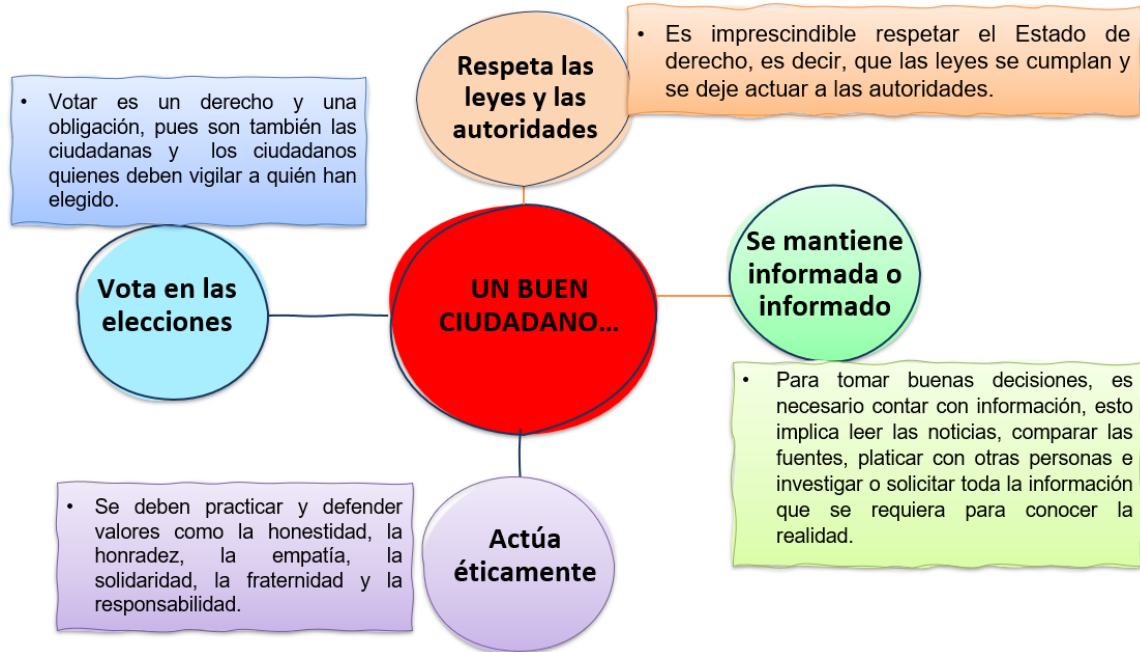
Respeta las leyes y las autoridades

• Es imprescindible respetar el Estado de derecho, es decir, que las leyes se cumplan y se deje actuar a las autoridades.

• Votar es un derecho y una obligación, pues son también las ciudadanas y los ciudadanos quienes deben vigilar a quién han elegido.

Vota en las elecciones

UN BUEN CIUDADANO…

Se mantiene informada o informado

• Para tomar buenas decisiones, es necesario contar con información, esto implica leer las noticias, comparar las fuentes, platicar con otras personas e investigar o solicitar toda la información que se requiera para conocer la realidad.

• Se deben practicar y defender valores como la honestidad, la honradez, la empatía, la solidaridad, la fraternidad y la responsabilidad.

Actúa éticamente